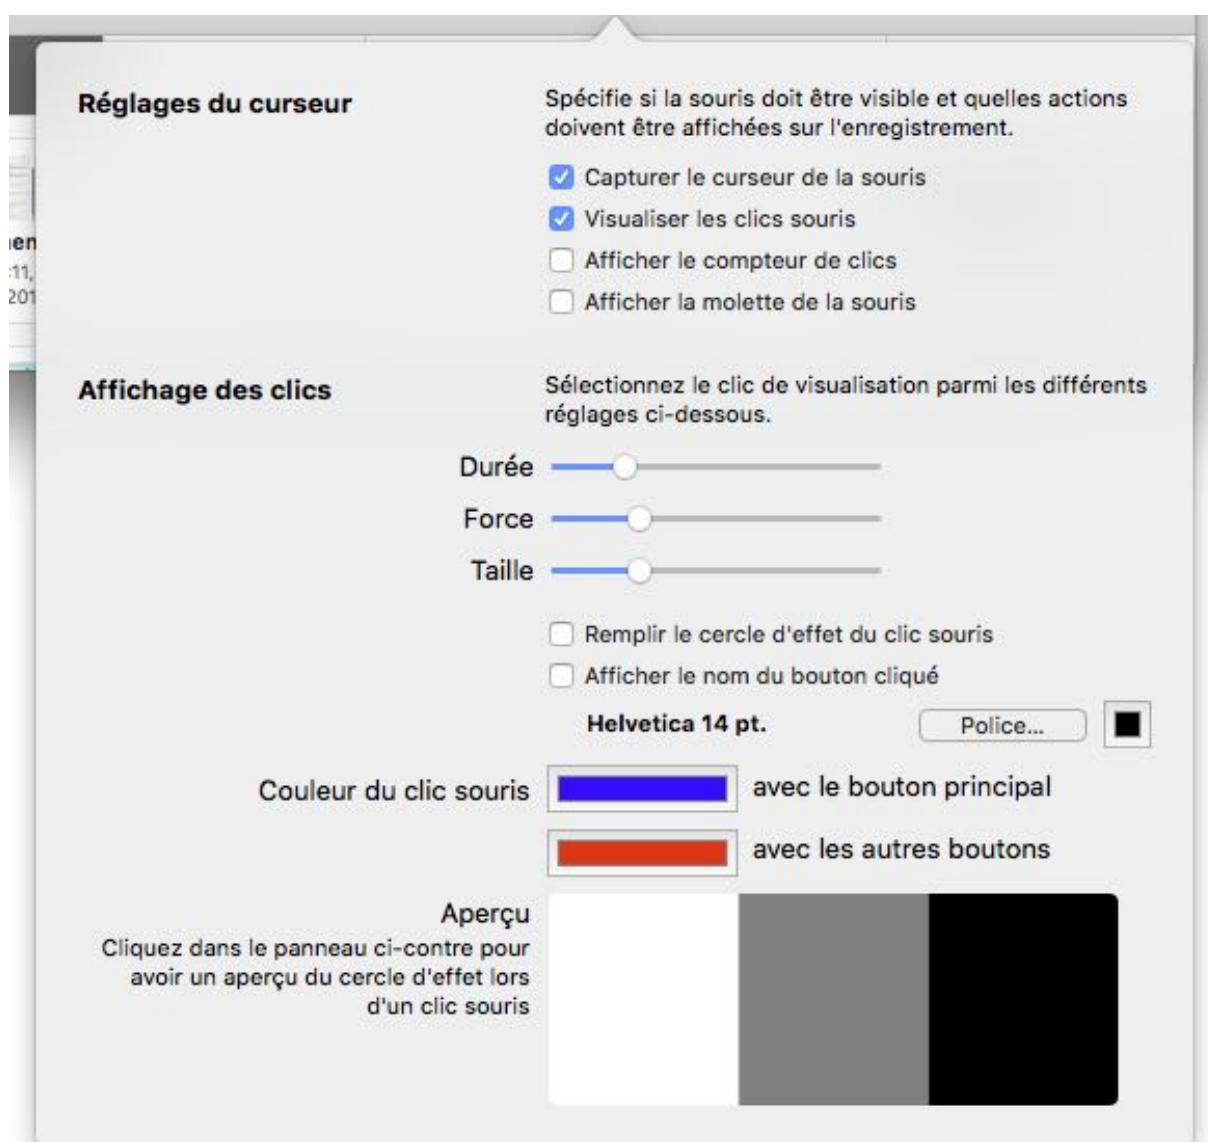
ien
:11,
201

Réglages du curseur

Spécifie si la souris doit être visible et quelles actions doivent être affichées sur l'enregistrement.

Capturer le curseur de la souris
Visualiser les clics souris
Afficher le compteur de clics
Afficher la molette de la souris

Affichage des clics

Sélectionnez le clic de visualisation parmi les différents réglages ci-dessous.

Durée
Force
Taille

Remplir le cercle d'effet du clic souris
Afficher le nom du bouton cliqué

Helvetica 14 pt.
Police...

Couleur du clic souris
avec le bouton principal
avec les autres boutons

Aperçu
Cliquez dans le panneau ci-contre pour avoir un aperçu du cercle d'effet lors d'un clic souris